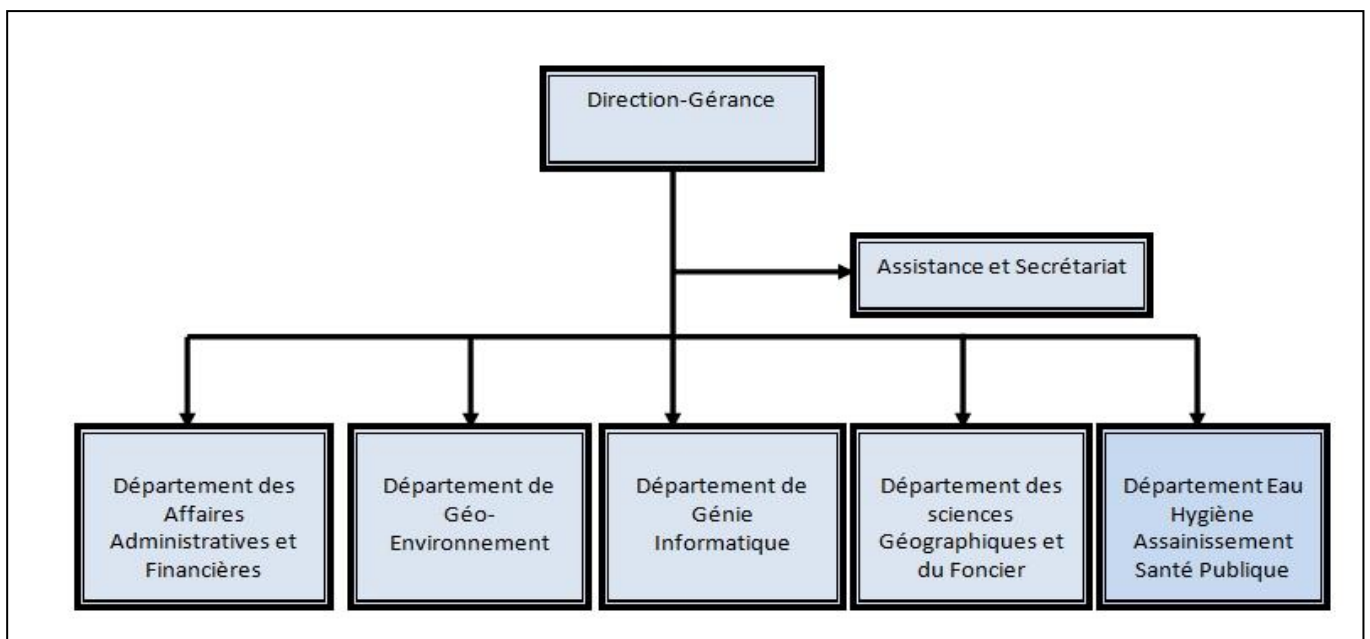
Direction-Gérance

Assistance et Secrétariat

Département des Affaires Administratives et Financières

Département de Géo-Environnement

Département de Génie Informatique

Département des sciences Géographiques et du Foncier

Département Eau Hygiène Assainissement Santé Publique